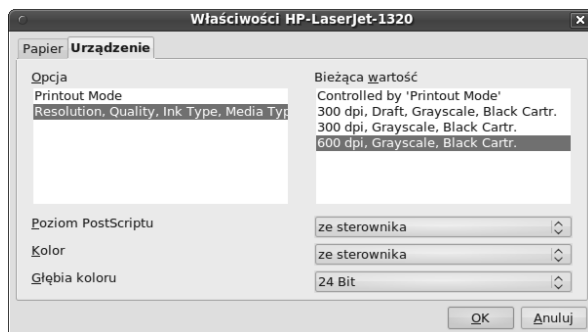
Właściwości HP-LaserJet-1320

Papier Urządzenie

Opcja
Printout Mode
Resolution, Quality, Ink Type, Media Typ

Bieżąca wartość
Controlled by 'Printout Mode'
300 dpi, Draft, Grayscale, Black Cartr.
300 dpi, Grayscale, Black Cartr.
600 dpi, Grayscale, Black Cartr.

Poziom PostScriptu
ze sterownika

Kolor
ze sterownika

Głębia koloru
24 Bit

OK
Anuluj